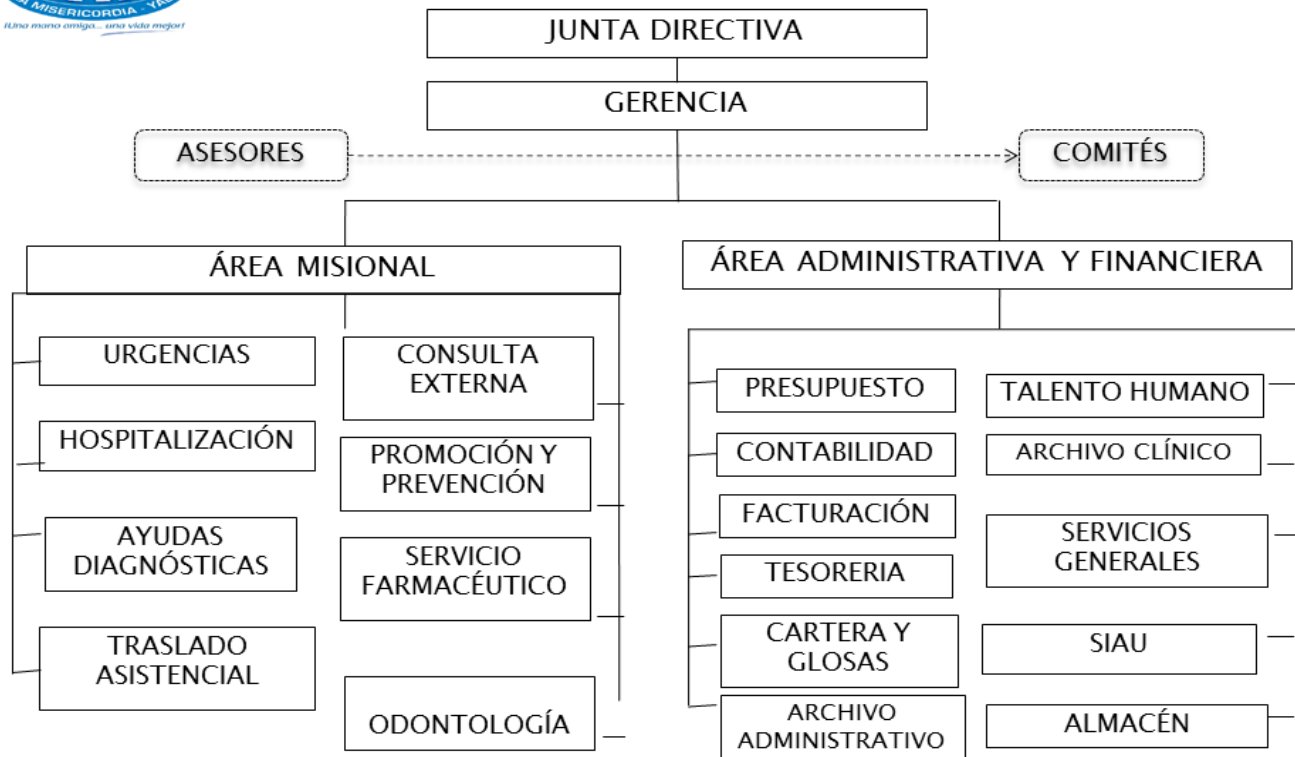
MISERICORDIA - YA
¡Una mano amiga... una vida mejor!

JUNTA DIRECTIVA

GERENCIA

ASESORES

COMITÉS

ÁREA MISIONAL

URGENCIAS

HOSPITALIZACIÓN

AYUDAS DIAGNÓSTICAS

TRASLADO ASISTENCIAL

CONSULTA EXTERNA

PROMOCIÓN Y PREVENCIÓN

SERVICIO FARMACÉUTICO

ODONTOLOGÍA

ÁREA ADMINISTRATIVA Y FINANCIERA

PRESUPUESTO

CONTABILIDAD

FACTURACIÓN

TESORERIA

CARTERA Y GLOSAS

ARCHIVO ADMINISTRATIVO

TALENTO HUMANO

ARCHIVO CLÍNICO

SERVICIOS GENERALES

SIAU

ALMACÉN